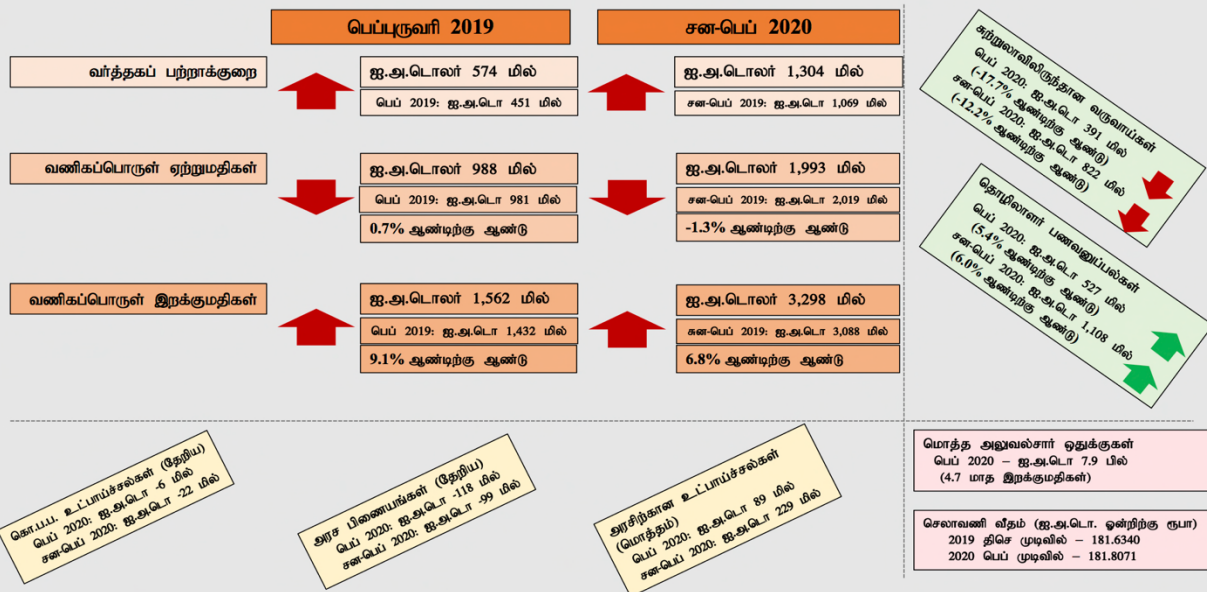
பெப்புருவரி 2019

சன-பெப் 2020

வர்த்தகப் பற்றாக்குறை

ஐ.அ.டொலர் 574 மில்

பெப் 2019: ஐ.அ.டொ 451 மில்

ஐ.அ.டொலர் 1,304 மில்

சன-பெப் 2019: ஐ.அ.டொ 1,069 மில்

வணிகப்பொருள் ஏற்றுமதிகள்

ஐ.அ.டொலர் 988 மில்

பெப் 2019: ஐ.அ.டொ 981 மில்

0.7% ஆண்டிற்கு ஆண்டு

ஐ.அ.டொலர் 1,993 மில்

சன-பெப் 2019: ஐ.அ.டொ 2,019 மில்

-1.3% ஆண்டிற்கு ஆண்டு

வணிகப்பொருள் இறக்குமதிகள்

ஐ.அ.டொலர் 1,562 மில்

பெப் 2019: ஐ.அ.டொ 1,432 மில்

9.1% ஆண்டிற்கு ஆண்டு

ஐ.அ.டொலர் 3,298 மில்

சன-பெப் 2019: ஐ.அ.டொ 3,088 மில்

6.8% ஆண்டிற்கு ஆண்டு

சுற்றுலாவிலிருந்தான வருவாய்கள்
பெப் 2020: ஐ.அ.டொ 391 மில்
(-17.7% ஆண்டிற்கு ஆண்டு)
சன-பெப் 2020: ஐ.அ.டொ 822 மில்
(-12.2% ஆண்டிற்கு ஆண்டு)

தொழிலாளர் பணவனுப்பல்கள்
பெப் 2020: ஐ.அ.டொ 527 மில்
(5.4% ஆண்டிற்கு ஆண்டு)
சன-பெப் 2020: ஐ.அ.டொ 1,108 மில்
(6.0% ஆண்டிற்கு ஆண்டு)

கொ.ப.ப. உட்பாய்ச்சல்கள் (தேறிய)
பெப் 2020: ஐ.அ.டொ -6 மில்
சன-பெப் 2020: ஐ.அ.டொ -22 மில்

அரச பிணையங்கள் (தேறிய)
பெப் 2020: ஐ.அ.டொ -118 மில்
சன-பெப் 2020: ஐ.அ.டொ -99 மில்

அரசிற்கான உட்பாய்ச்சல்கள்
(மொத்தம்)
பெப் 2020: ஐ.அ.டொ 89 மில்
சன-பெப் 2020: ஐ.அ.டொ 229 மில்

மொத்த அலுவல்சார் ஒதுக்குகள்
பெப் 2020 – ஐ.அ.டொ 7.9 பில்
(4.7 மாத இறக்குமதிகள்)

செலாவணி வீதம் (ஐ.அ.டொ. ஒன்றிற்கு ரூபா)
2019 திசெ முடிவில் – 181.6340
2020 பெப் முடிவில் – 181.8071